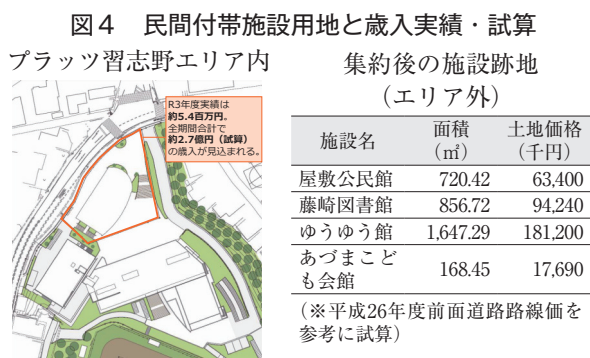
図４　民間付帯施設用地と歳入実績・試算

プラッツ習志野エリア内

R3年度実績は約5.4百万円。全期間合計で約2.7億円（試算）の歳入が見込まれる。

集約後の施設跡地（エリア外）

| 施設名 | 面積（㎡） | 土地価格（千円） |
|---|---|---|
| 屋敷公民館 | 720.42 | 63,400 |
| 藤崎図書館 | 856.72 | 94,240 |
| ゆうゆう館 | 1,647.29 | 181,200 |
| あづまこども会館 | 168.45 | 17,690 |

（※平成26年度前面道路路線価を参考に試算）